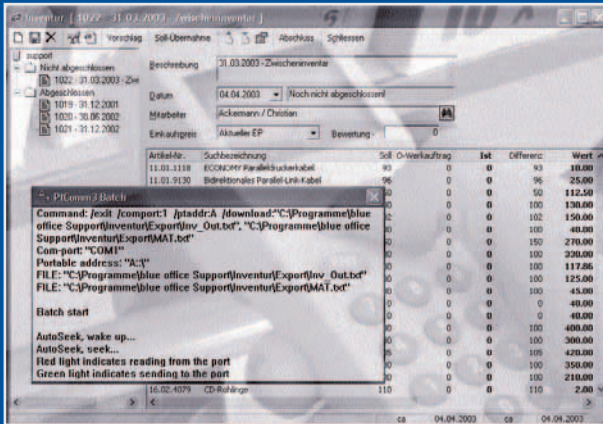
Inventur [ 1022 - 31.03.2003 - Zwischeninventar ]

Vorschlag Soll-Übernahme Abschluss Schliessen

support
Nicht abgeschlossen
1022 - 31.03.2003 - Zwi
Abgeschlossen
1019 - 31.12.2001
1020 - 30.06.2002
1021 - 31.12.2002

Beschreibung 31.03.2003 - Zwischeninventar

Datum 04.04.2003 Noch nicht abgeschlossen!

Mitarbeiter Ackermann / Christian

Einkaufspreis Aktueller EP Bewertung - 0

| Artikel-Nr. | Suchbezeichnung | Soll | O-Werkauftrag | Ist | Differenz | Wert |
|---|---|---|---|---|---|---|
| 11.01.1118 | ECONOMY Paralleldruckerkabel | 93 | 0 | 0 | 93 | 10.00 |
| 11.01.9130 | Bidirektionales Parallel-Link-Kabel | 96 | 0 | 0 | 96 | 25.00 |
| | | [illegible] | 0 | 0 | 50 | 112.50 |
| | | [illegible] | 0 | 0 | 102 | 150.00 |
| | | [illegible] | 0 | 0 | 100 | 48.00 |
| | | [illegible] | 0 | 0 | 150 | 270.00 |
| | | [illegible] | 0 | 0 | 330 | 130.00 |
| | | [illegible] | 0 | 0 | 200 | 117.86 |
| | | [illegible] | 0 | 0 | 100 | 125.00 |
| | | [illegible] | 0 | 0 | 100 | 45.00 |
| | | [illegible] | 0 | 0 | 0 | 40.00 |
| | | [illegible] | 0 | 0 | 0 | 40.00 |
| | | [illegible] | 0 | 0 | 100 | 400.00 |
| | | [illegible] | 0 | 0 | 100 | 300.00 |
| | | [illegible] | 0 | 0 | 105 | 420.00 |
| | | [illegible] | 0 | 0 | 100 | 350.00 |
| | | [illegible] | 0 | 0 | 100 | 210.00 |
| 16.02.4079 | CD-Rohlinge | 110 | 0 | 0 | 110 | 2.00 |

PIComm3 Batch

Command: /exit /comport:1 /ptaddr:A /download:"C:\Programme\blue office Support\Inventur\Export\Inv_Out.txt", "C:\Programme\blue office Support\Inventur\Export\MAT.txt"
Com-port: "COM1"
Portable address: "A:\"
FILE: "C:\Programme\blue office Support\Inventur\Export\Inv_Out.txt"
FILE: "C:\Programme\blue office Support\Inventur\Export\MAT.txt"

Batch start

AutoSeek, wake up...
AutoSeek, seek...
Red light indicates reading from the port
Green light indicates sending to the port

ca 04.04.2003 ca 04.04.2003